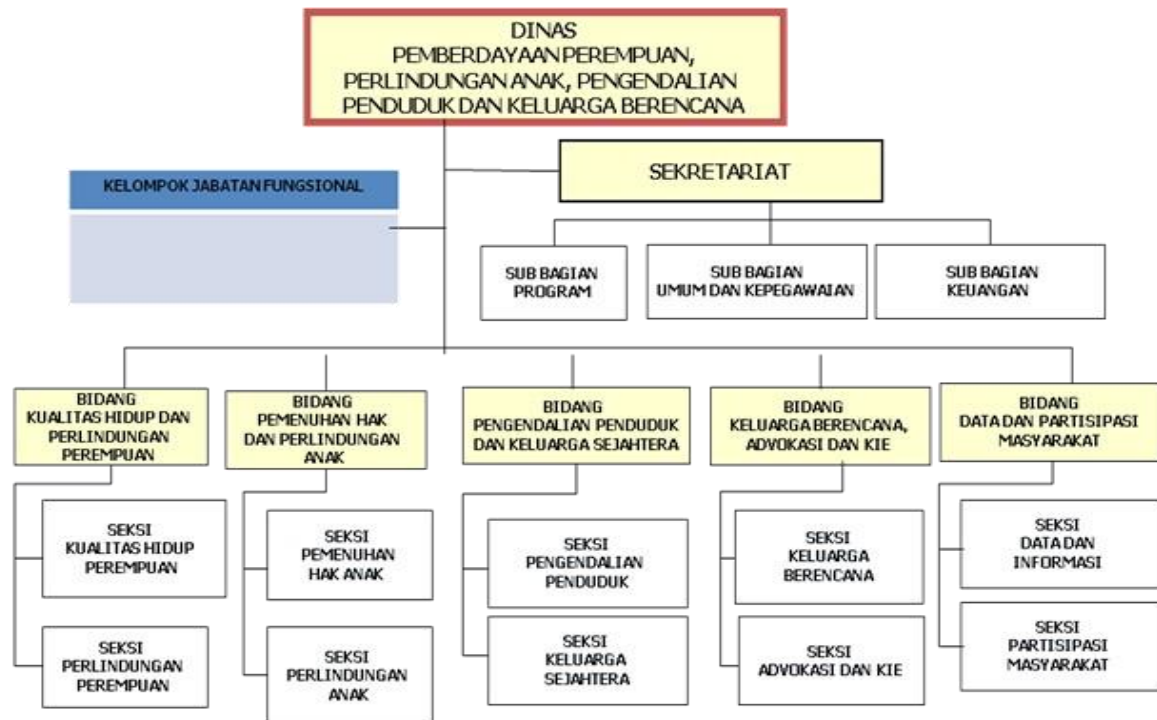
DINAS
PEMBERDAYAAN PEREMPUAN, PERLINDUNGAN ANAK, PENGENDALIAN PENDUDUK DAN KELUARGA BERENCANA

SEKRETARIAT

KELOMPOK JABATAN FUNGSIONAL

SUB BAGIAN PROGRAM

SUB BAGIAN UMUM DAN KEPEGAWAIAN

SUB BAGIAN KEUANGAN

BIDANG KUALITAS HIDUP DAN PERLINDUNGAN PEREMPUAN

SEKSI KUALITAS HIDUP PEREMPUAN

SEKSI PERLINDUNGAN PEREMPUAN

BIDANG PEMENUHAN HAK DAN PERLINDUNGAN ANAK

SEKSI PEMENUHAN HAK ANAK

SEKSI PERLINDUNGAN ANAK

BIDANG PENGENDALIAN PENDUDUK DAN KELUARGA SEJAHTERA

SEKSI PENGENDALIAN PENDUDUK

SEKSI KELUARGA SEJAHTERA

BIDANG KELUARGA BERENCANA, ADVOKASI DAN KIE

SEKSI KELUARGA BERENCANA

SEKSI ADVOKASI DAN KIE

BIDANG DATA DAN PARTISIPASI MASYARAKAT

SEKSI DATA DAN INFORMASI

SEKSI PARTISIPASI MASYARAKAT